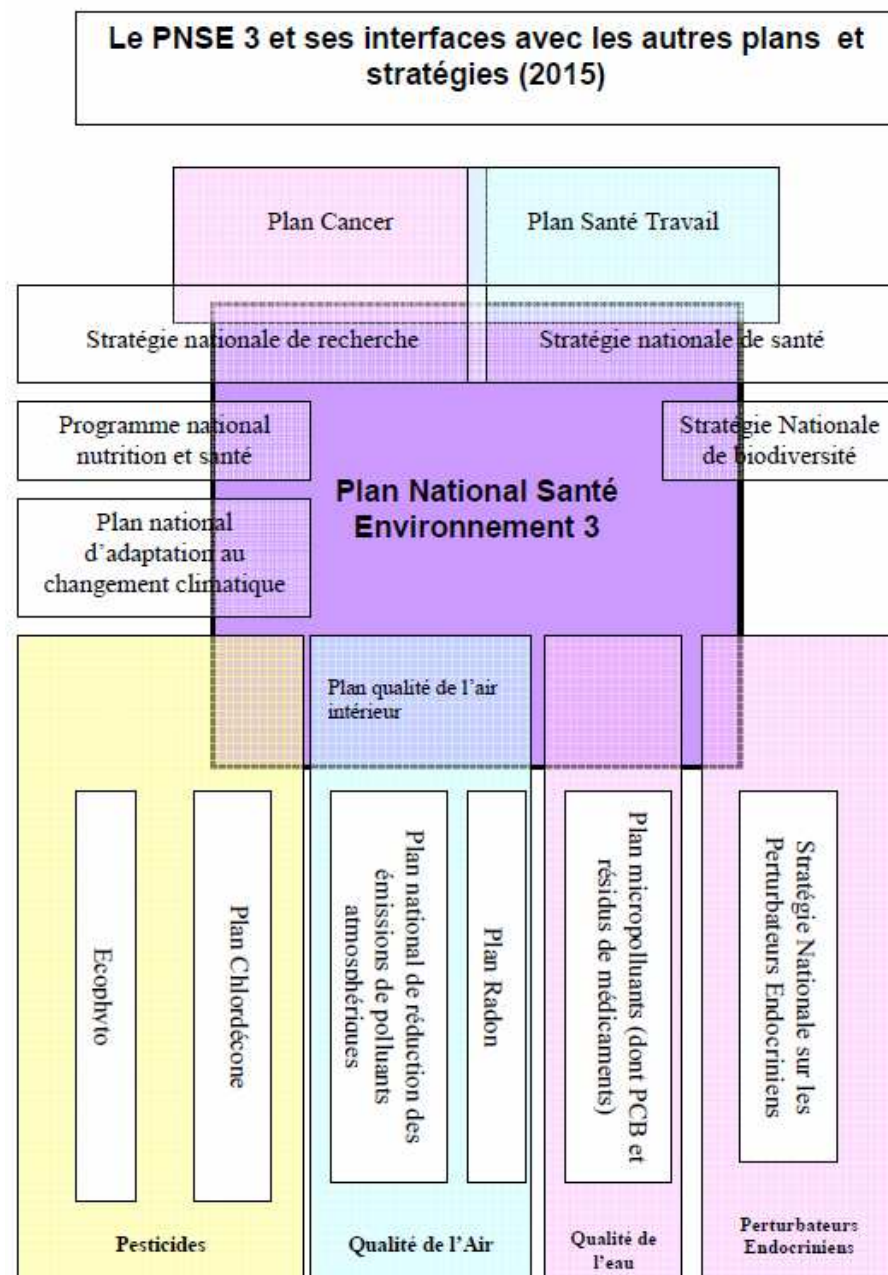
Le PNSE 3 et ses interfaces avec les autres plans et stratégies (2015)

Plan Cancer

Plan Santé Travail

Stratégie nationale de recherche

Stratégie nationale de santé

Programme national nutrition et santé

Stratégie Nationale de biodiversité

Plan National Santé Environnement 3

Plan national d'adaptation au changement climatique

Plan qualité de l'air intérieur

Ecophyto

Plan Chlordécone

Plan national de réduction des émissions de polluants atmosphériques

Plan Radon

Plan micropolluants (dont PCB et résidus de médicaments)

Stratégie Nationale sur les Perturbateurs Endocriniens

Pesticides

Qualité de l'Air

Qualité de l'eau

Perturbateurs Endocriniens